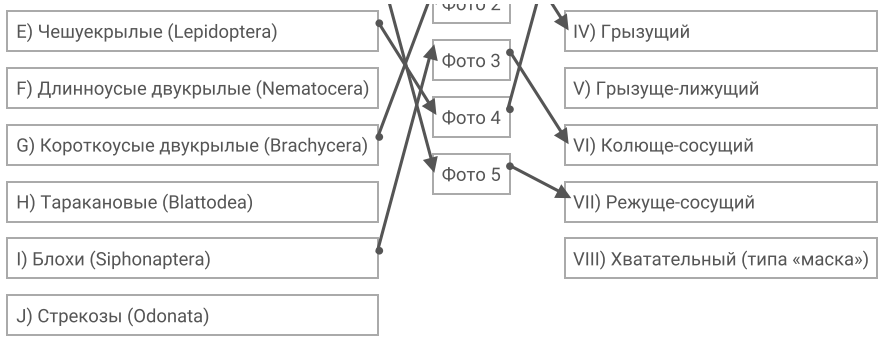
E) Чешуекрылые (Lepidoptera)

F) Длинноусые двукрылые (Nematocera)

G) Короткоусые двукрылые (Brachycera)

H) Таракановые (Blattodea)

I) Блохи (Siphonaptera)

J) Стрекозы (Odonata)

Фото 2

Фото 3

Фото 4

Фото 5

IV) Грызущий

V) Грызуще-лижущий

VI) Колюще-сосущий

VII) Режуще-сосущий

VIII) Хватательный (типа «маска»)